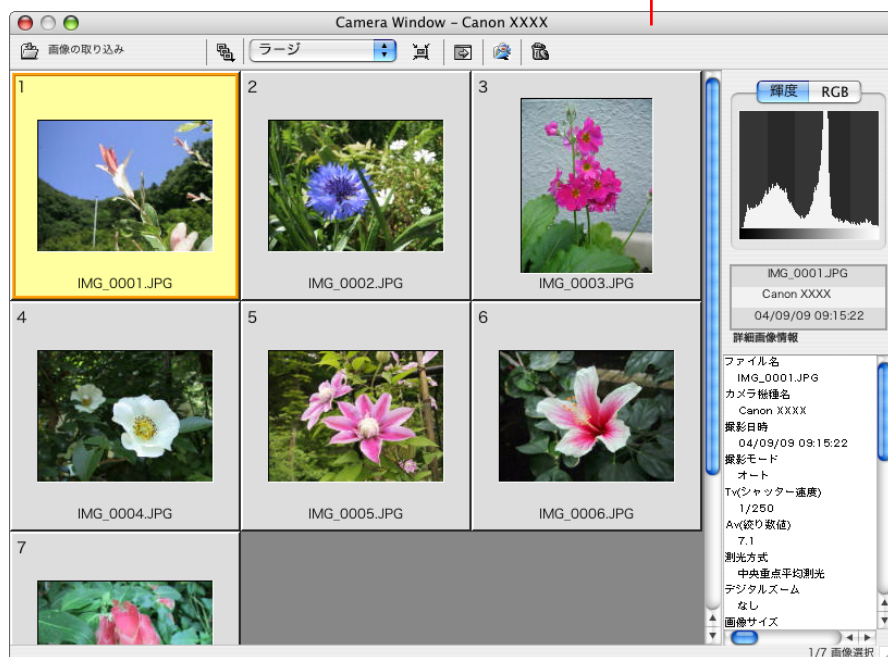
Camera Window – Canon XXXX

画像の取り込み

ラージ

1

IMG_0001.JPG

2

IMG_0002.JPG

3

IMG_0003.JPG

4

IMG_0004.JPG

5

IMG_0005.JPG

6

IMG_0006.JPG

7

輝度 RGB

IMG_0001.JPG
Canon XXXX
04/09/09 09:15:22

詳細画像情報

ファイル名
IMG_0001.JPG
カメラ機種名
Canon XXXX
撮影日時
04/09/09 09:15:22
撮影モード
オート
Tv(シャッター速度)
1/250
Av(絞り数値)
7.1
測光方式
中央重点平均測光
デジタルズーム
なし
画像サイズ

1/7 画像選択